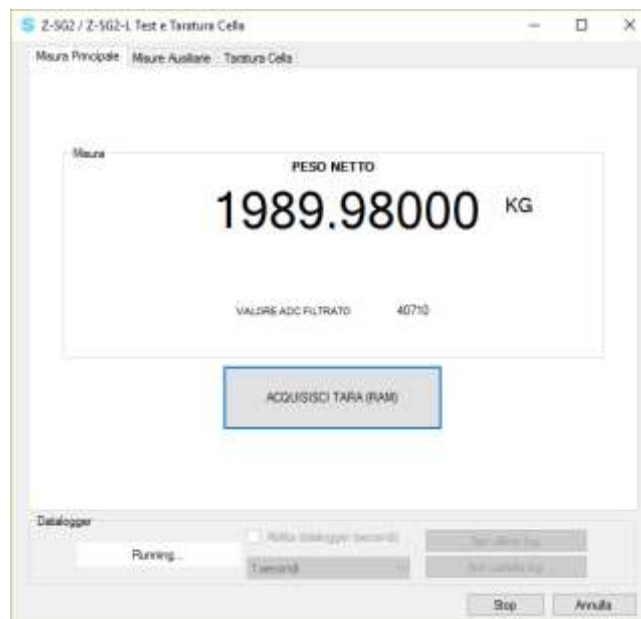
Z-SG2 / Z-SG2-L Test e Taratura Cella

Misura Principale | Misure Ausiliarie | Taratura Cella

Misura

PESO NETTO

1989.98000 KG

VALORE ADC FILTRATO 40710

ACQUISISCI TARA (RAM)

Datalogger

Running...

Abilita datalogger (secondi)

1 secondi

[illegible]

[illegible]

Stop

Annulla